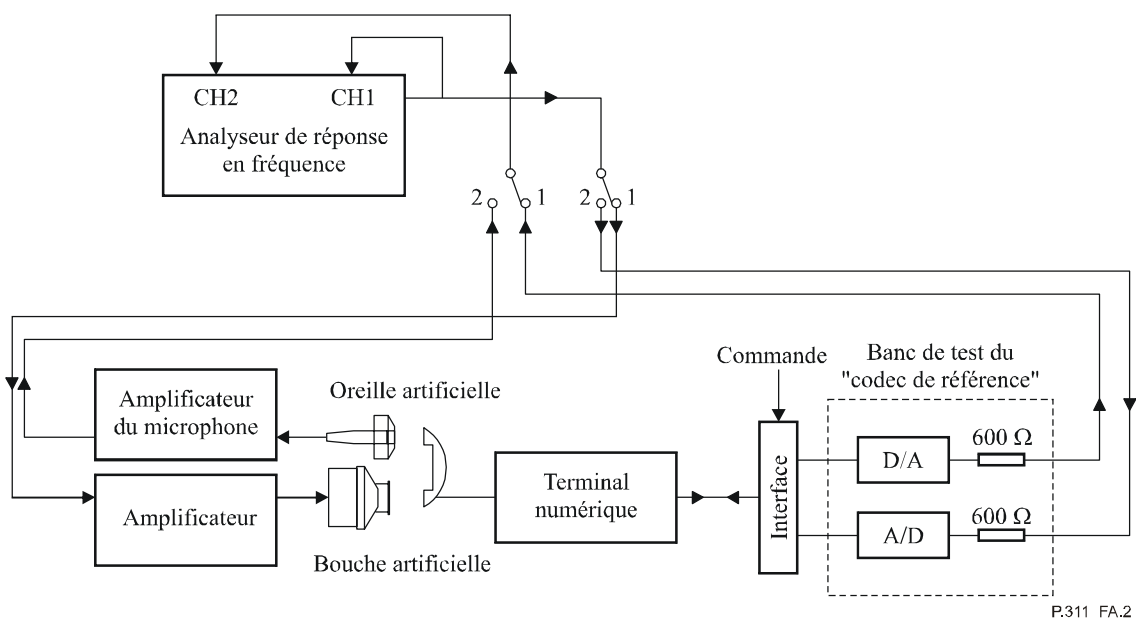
CH2 CH1

Analyseur de réponse en fréquence

2 1 2 1

Commande

Banc de test du "codec de référence"

Oreille artificielle

Amplificateur du microphone

Amplificateur

Bouche artificielle

Terminal numérique

Interface

D/A

A/D

600 Ω

600 Ω

P.311 FA.2